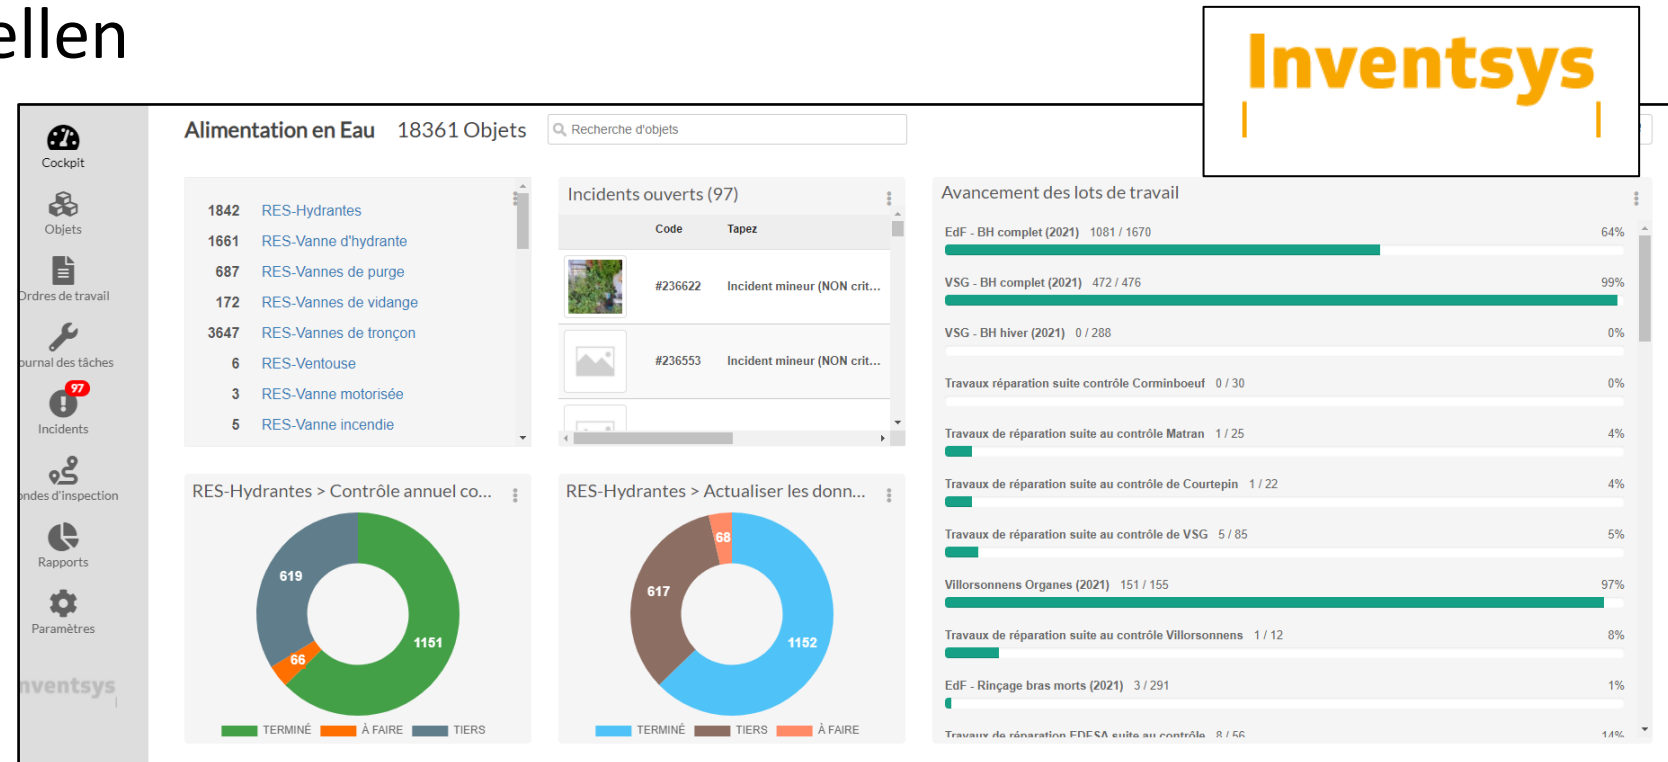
ellen

Inventsys

Cockpit
Objets
Ordres de travail
ournal des tâches
97
Incidents
ondes d'inspection
Rapports
Paramètres
nventsys

Alimentation en Eau 18361 Objets

Recherche d'objets

| | |
|---|---|
| 1842 | RES-Hydrantes |
| 1661 | RES-Vanne d'hydrante |
| 687 | RES-Vannes de purge |
| 172 | RES-Vannes de vidange |
| 3647 | RES-Vannes de tronçon |
| 6 | RES-Ventouse |
| 3 | RES-Vanne motorisée |
| 5 | RES-Vanne incendie |

Incidents ouverts (97)

| Code | Tapez |
|---|---|
| #236622 | Incident mineur (NON crit... |
| #236553 | Incident mineur (NON crit... |

Avancement des lots de travail

EdF - BH complet (2021) 1081 / 1670 64%
VSG - BH complet (2021) 472 / 476 99%
VSG - BH hiver (2021) 0 / 288 0%
Travaux réparation suite contrôle Corminboeuf 0 / 30 0%
Travaux de réparation suite au contrôle Matran 1 / 25 4%
Travaux de réparation suite au contrôle de Courtepin 1 / 22 4%
Travaux de réparation suite au contrôle de VSG 5 / 85 5%
Villorsonnens Organes (2021) 151 / 155 97%
Travaux de réparation suite au contrôle Villorsonnens 1 / 12 8%
EdF - Rinçage bras morts (2021) 3 / 291 1%
Travaux de réparation EDESA suite au contrôle 8 / 56 14%

RES-Hydrantes > Contrôle annuel co...
619
66
1151
TERMINÉ À FAIRE TIERS

RES-Hydrantes > Actualiser les donn...
68
617
1152
TERMINÉ TIERS À FAIRE